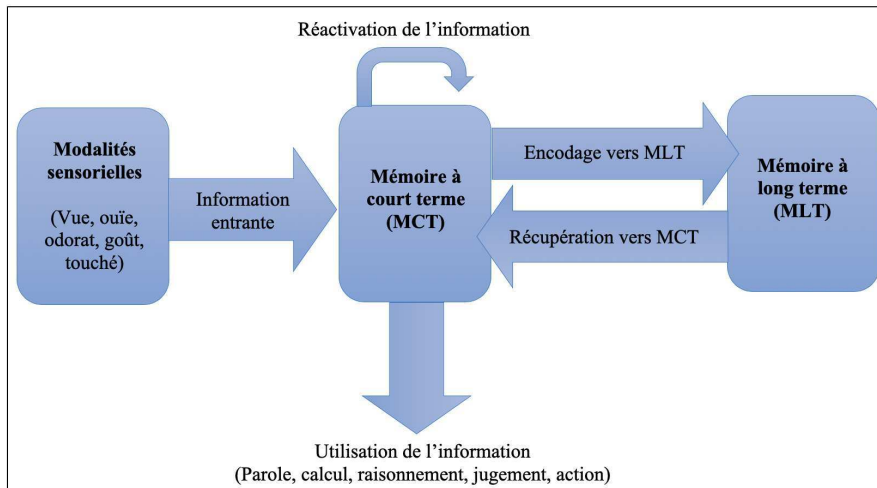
Réactivation de l'information

Modalités sensorielles

(Vue, ouïe, odorat, goût, touché)

Information entrante

Mémoire à court terme (MCT)

Encodage vers MLT

Récupération vers MCT

Mémoire à long terme (MLT)

Utilisation de l'information
(Parole, calcul, raisonnement, jugement, action)